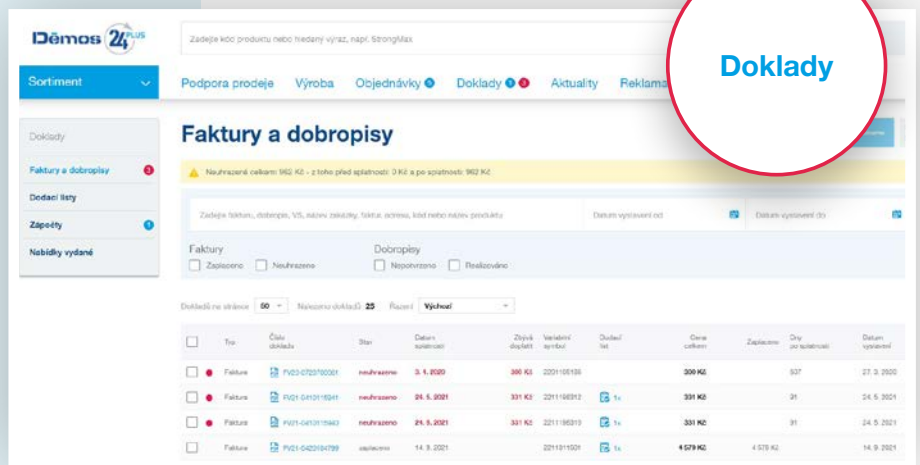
Dēmos 24 PLUS

Zadejte kód produktu nebo hledaný výraz, např. StrongMax

Sortiment

Podpora prodeje Výroba Objednávky Doklady Aktuality Reklama

Doklady

Doklady

Faktury a dobropisy

Dodací listy

Zápočty

Nabídky vydané

Faktury a dobropisy

Neuhrazené celkem: 962 Kč - z toho před splatností: 0 Kč a po splatnosti: 962 Kč

Zadejte fakturu, dobropis, VS, název zakázky, faktur. adresu, kód nebo název produktu

Datum vystavení od

Datum vystavení do

Faktury

Zaplaceno Neuhrazeno

Dobropisy

Nepotvrzeno Realizováno

Dokladů na stránce 50 Nalezeno dokladů 25 Řazení Výchozí

| | Typ | Číslo dokladu | Stav | Datum splatnosti | Zbývá doplatit | Variabilní symbol | Dodací list | Cena celkem | Zaplaceno | Dny po splatnosti | Datum vystavení |
|---|---|---|---|---|---|---|---|---|---|---|---|
| | Faktura | FV20-0720700001 | neuhrazeno | 3. 1. 2020 | 300 Kč | 2201100108 | | 300 Kč | | 507 | 27. 3. 2020 |
| | Faktura | FV21-0410116941 | neuhrazeno | 24. 5. 2021 | 331 Kč | 2211166312 | 1x | 331 Kč | | 31 | 24. 5. 2021 |
| | Faktura | FV21-0410115443 | neuhrazeno | 24. 5. 2021 | 331 Kč | 2211166313 | 1x | 331 Kč | | 31 | 24. 5. 2021 |
| | Faktura | FV21-0420104799 | zaplaceno | 14. 9. 2021 | | 2211011501 | 1x | 4 579 Kč | 4 579 Kč | | 14. 9. 2021 |